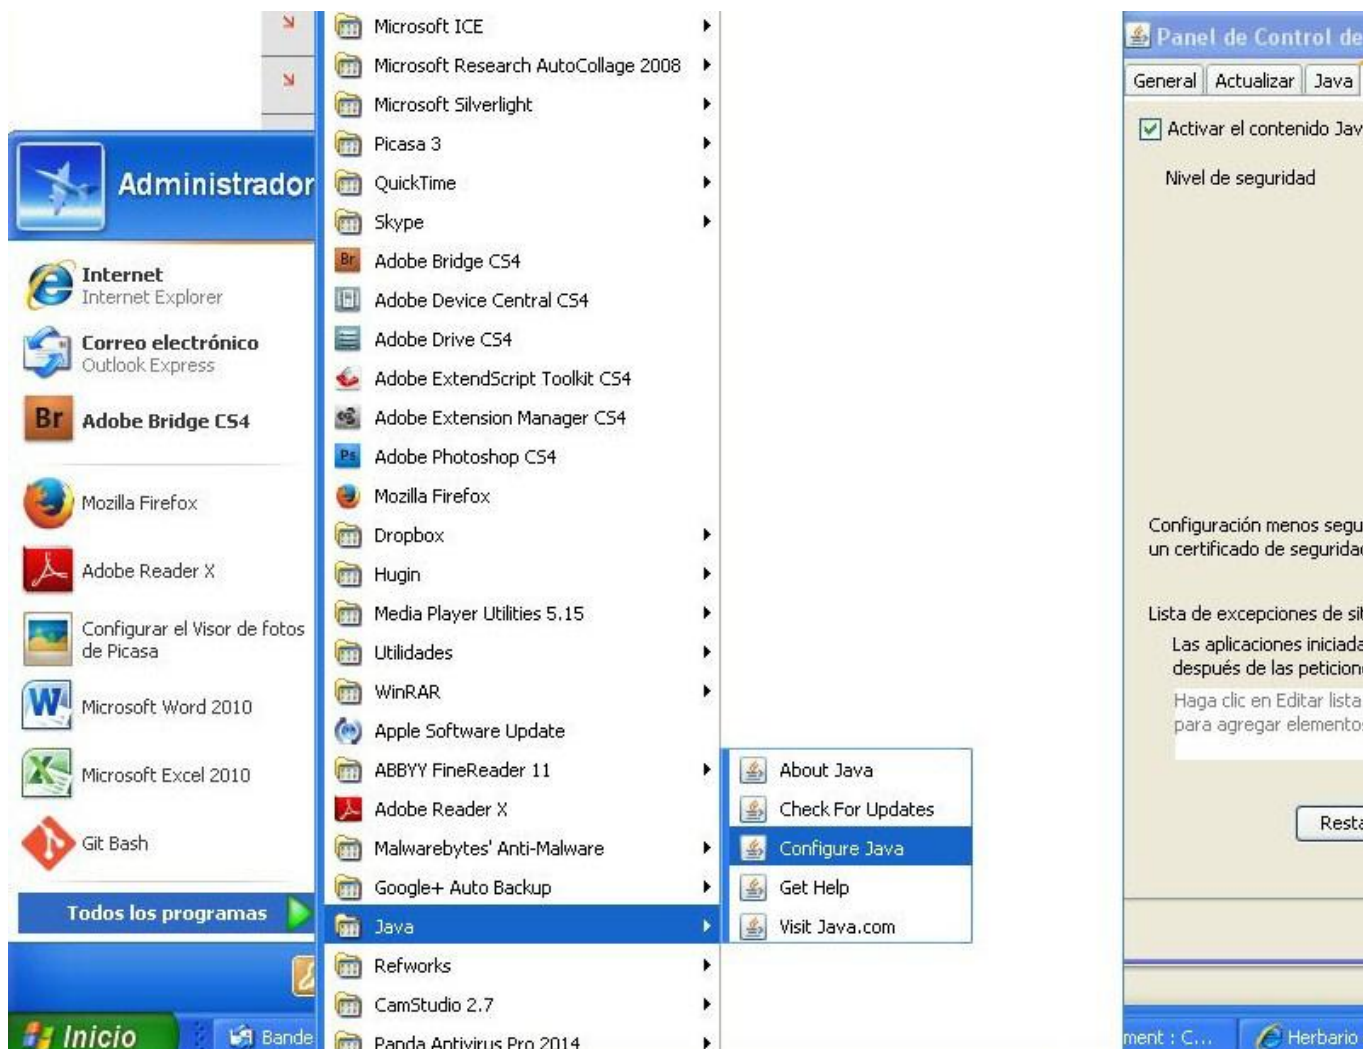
Administrador

Internet
Internet Explorer

Correo electrónico
Outlook Express

Adobe Bridge CS4

Mozilla Firefox

Adobe Reader X

Configurar el Visor de fotos de Picasa

Microsoft Word 2010

Microsoft Excel 2010

Git Bash

Todos los programas

Inicio

Bande

Microsoft ICE
Microsoft Research AutoCollage 2008
Microsoft Silverlight
Picasa 3
QuickTime
Skype
Adobe Bridge CS4
Adobe Device Central CS4
Adobe Drive CS4
Adobe ExtendScript Toolkit CS4
Adobe Extension Manager CS4
Adobe Photoshop CS4
Mozilla Firefox
Dropbox
Hugin
Media Player Utilities 5.15
Utilidades
WinRAR
Apple Software Update
ABBYY FineReader 11
Adobe Reader X
Malwarebytes' Anti-Malware
Google+ Auto Backup
Java
Refworks
CamStudio 2.7
Panda Antivirus Pro 2014

About Java
Check For Updates
Configure Java
Get Help
Visit Java.com

Panel de Control de
General
Actualizar
Java
Activar el contenido Jav
Nivel de seguridad

Configuración menos segu
un certificado de segurida

Lista de excepciones de si
Las aplicaciones iniciada
después de las peticion
Haga clic en Editar lista
para agregar elemento

Resta

ment : C...
Herbario